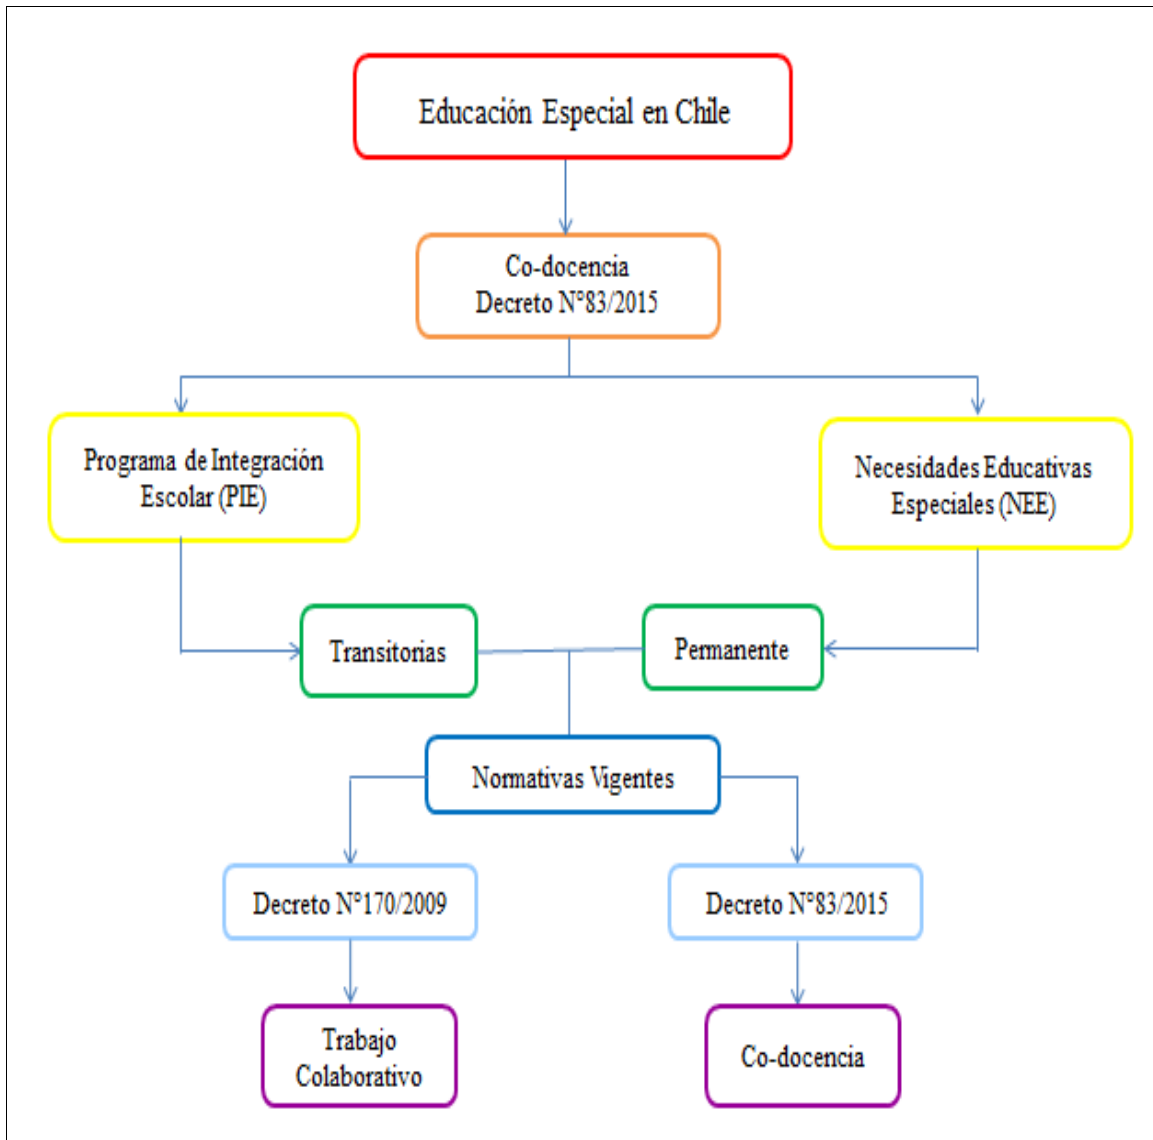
Educación Especial en Chile

Co-docencia
Decreto N°83/2015

Programa de Integración Escolar (PIE)

Necesidades Educativas Especiales (NEE)

Transitorias

Permanente

Normativas Vigentes

Decreto N°170/2009

Decreto N°83/2015

Trabajo Colaborativo

Co-docencia